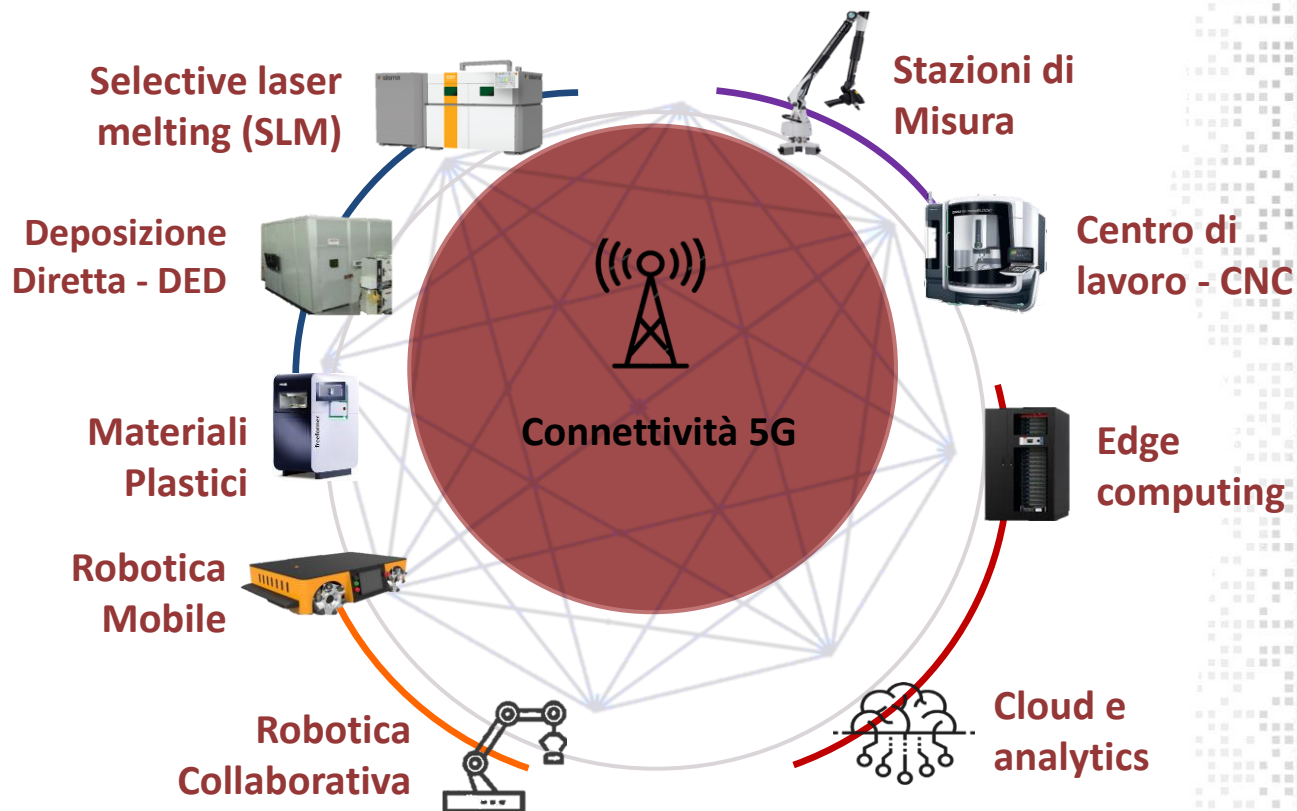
Selective laser melting (SLM)

Deposizione Diretta - DED

Materiali Plastici

Robotica Mobile

Robotica Collaborativa

Connettività 5G

Stazioni di Misura

Centro di lavoro - CNC

Edge computing

Cloud e analytics